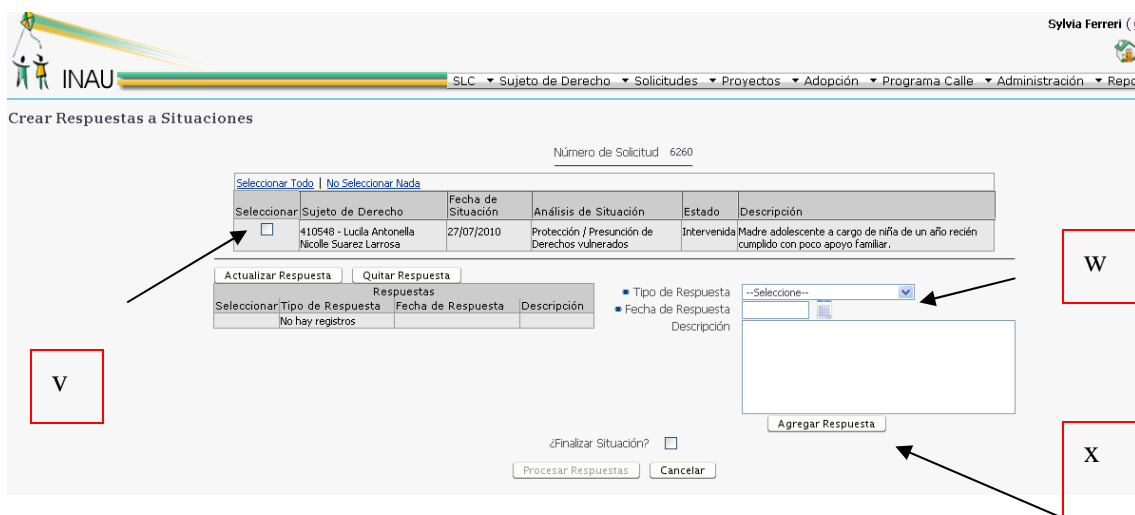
Sylvia Ferreri (

INAU

SLC ▾ Sujeto de Derecho ▾ Solicitudes ▾ Proyectos ▾ Adopción ▾ Programa Calle ▾ Administración ▾ Repo

Crear Respuestas a Situaciones

Número de Solicitud 6260

Seleccionar Todo | No Seleccionar Nada

| Seleccionar | Sujeto de Derecho | Fecha de Situación | Análisis de Situación | Estado | Descripción |
|---|---|---|---|---|---|
| ☐ | 410548 - Lucila Antonella Nicolle Suarez Larrosa | 27/07/2010 | Protección / Presunción de Derechos vulnerados | Intervenida | Madre adolescente a cargo de niña de un año recién cumplido con poco apoyo familiar. |

W

Actualizar Respuesta   Quitar Respuesta

Respuestas

| Seleccionar | Tipo de Respuesta | Fecha de Respuesta | Descripción |
|---|---|---|---|
| | No hay registros | | |

* Tipo de Respuesta --Seleccione--
* Fecha de Respuesta
Descripción

V

Agregar Respuesta

X

¿Finalizar Situación? ☐

Procesar Respuestas   Cancelar